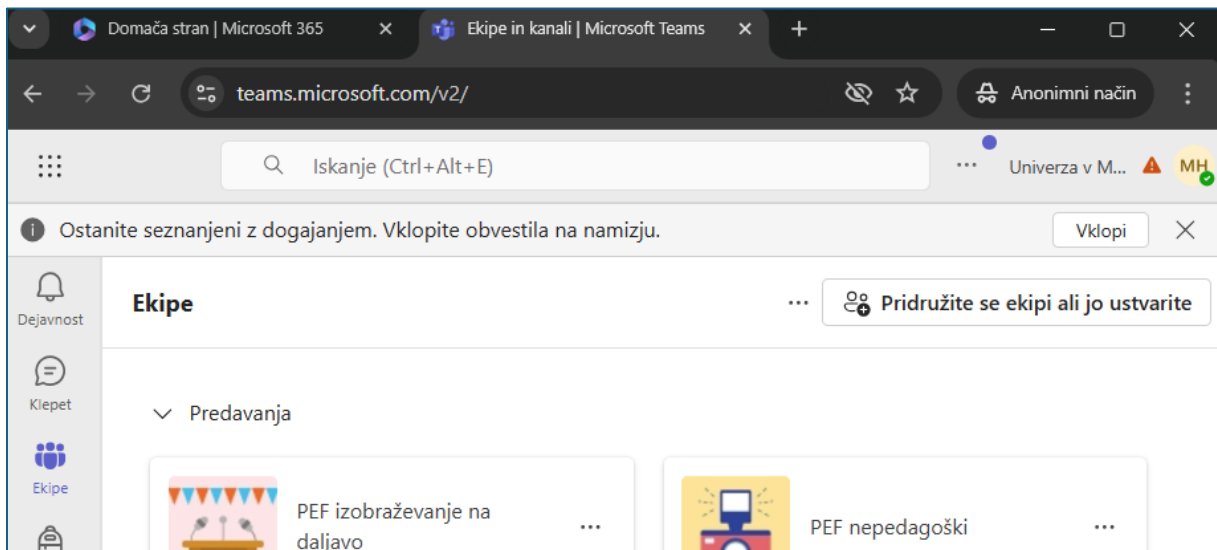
Domača stran | Microsoft 365
Ekipe in kanali | Microsoft Teams
teams.microsoft.com/v2/
Anonimni način
Iskanje (Ctrl+Alt+E)
...
Univerza v M...
MH
Ostanite seznanjeni z dogajanjem. Vklopite obvestila na namizju.
Vklopi
Dejavnost
Klepet
Ekipe
Ekipe
...
Pridružite se ekipi ali jo ustvarite
Predavanja
PEF izobraževanje na daljavo
...
PEF nepedagoški
...